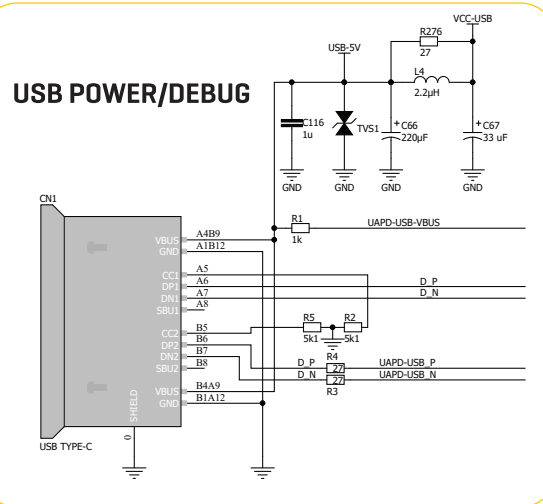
USB POWER/DEBUG

VCC-USB
R276
27
USB-5V
L4
2.2µH
C116
1u
TVS1
C66
220µF
C67
33 uF
GND
GND
GND
GND

CN1
VBUS
GND
CC1
DP1
DN1
SBU1
CC2
DP2
DN2
SBU2
VBUS
GND
SHIELD
USB TYPE-C

A4B9
A1B12
A5
A6
A7
A8
B5
B6
B7
B8
B4A9
B1A12

R1
1k
UAPD-USB-VBUS
D_P
D_N
R5
5k1
R2
5k1
D_P
D_N
R4
27
27
R3
UAPD-USB_P
UAPD-USB_N
0